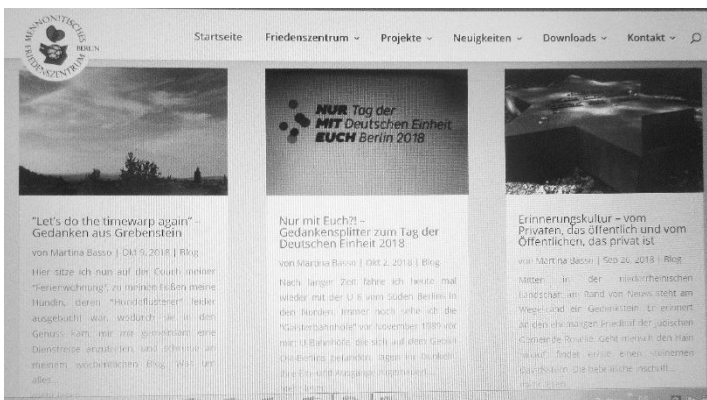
MENNONITISCHES FRIEDENSZENTRUM BERLIN

Startseite Friedenszentrum ⌄ Projekte ⌄ Neuigkeiten ⌄ Downloads ⌄ Kontakt ⌄

NUR Tag der MIT Deutschen Einheit EUCH Berlin 2018

"Let's do the timewarp again" – Gedanken aus Grebenstein

von Martina Basso | Okt 9, 2018 | Blog

Hier sitze ich nun auf der Couch meiner "Ferienwohnung", zu meinen Füßen meine Hündin, deren "Hundeflüsterer" leider ausgebucht war, wodurch sie in den Genuss kam, mir mir gemeinsam eine Dienstreise anzutreten, und ich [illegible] meinem wöchentlichen Blog. Was um alles...

Nur mit Euch?! – Gedankensplitter zum Tag der Deutschen Einheit 2018

von Martina Basso | Okt 2, 2018 | Blog

Nach langer Zeit fahre ich heute mal wieder mit der U 6 vom Süden Berlins in den Norden. Immer noch sehe ich die "Geisterbahnhöfe" vor November 1989 vor mir: U-Bahnhöfe, die sich auf dem Gebiet Ostberlins befanden, lagen im Dunkeln, ihre Ein- und Ausgänge zugemauert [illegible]

Erinnerungskultur – vom Privaten, das öffentlich und vom Öffentlichen, das privat ist

von Martina Basso | Sep 26, 2018 | Blog

Mitten in der niederrheinischen Landschaft, am Rand von Neuss steht am Wegesrand ein Gedenkstein. Er erinnert an den ehemaligen Friedhof der jüdischen Gemeinde Rosellen. Geht man in den Hain hinein, findet er/sie einen "inneren" Gedenkstein, die bekannte Inschrift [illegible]